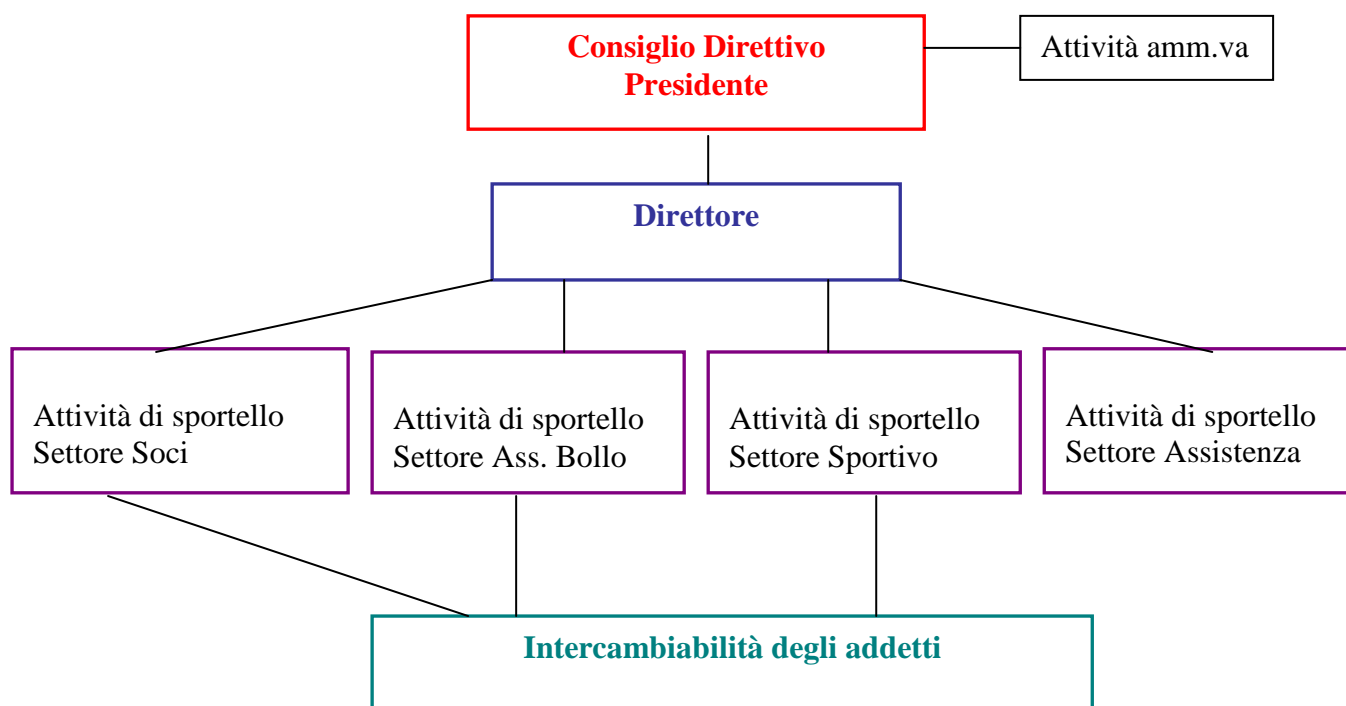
Consiglio Direttivo
Presidente

Attività amm.va

Direttore

Attività di sportello
Settore Soci

Attività di sportello
Settore Ass. Bollo

Attività di sportello
Settore Sportivo

Attività di sportello
Settore Assistenza

Intercambiabilità degli addetti